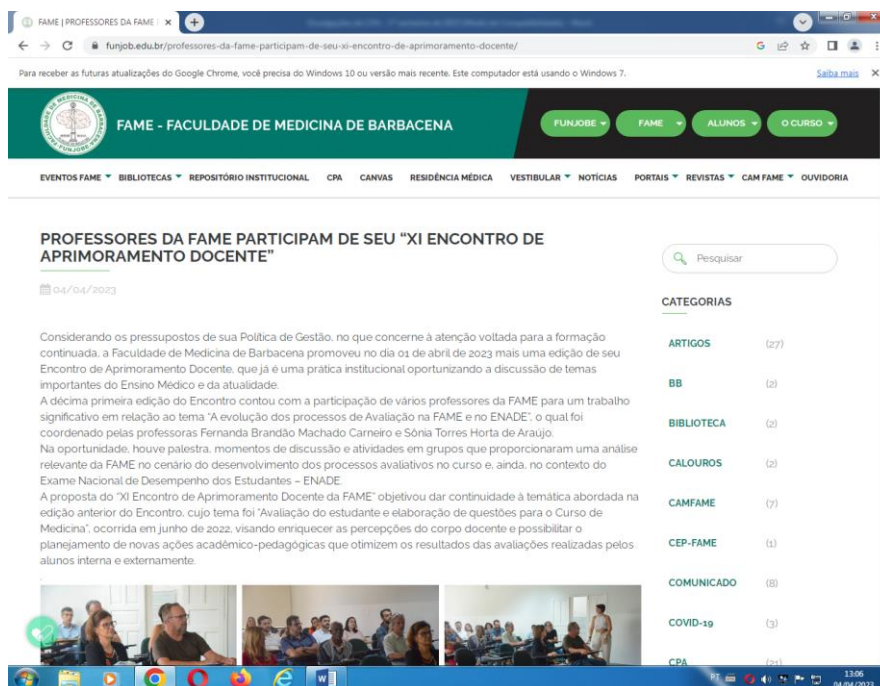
FAME | PROFESSORES DA FAME | ×

funjob.edu.br/professores-da-fame-participam-de-seu-xi-encontro-de-aprimoramento-docente/

Para receber as futuras atualizações do Google Chrome, você precisa do Windows 10 ou versão mais recente. Este computador está usando o Windows 7.

Saiba mais ×

FAME - FACULDADE DE MEDICINA DE BARBACENA

FUNJOBE ▾ FAME ▾ ALUNOS ▾ O CURSO ▾

EVENTOS FAME ▾ BIBLIOTECAS ▾ REPOSITÓRIO INSTITUCIONAL CPA CANVAS RESIDÊNCIA MÉDICA VESTIBULAR ▾ NOTÍCIAS PORTAIS ▾ REVISTAS ▾ CAM FAME ▾ OUVIDORIA

PROFESSORES DA FAME PARTICIPAM DE SEU “XI ENCONTRO DE APRIMORAMENTO DOCENTE”

04/04/2023

Considerando os pressupostos de sua Política de Gestão, no que concerne à atenção voltada para a formação continuada, a Faculdade de Medicina de Barbacena promoveu no dia 01 de abril de 2023 mais uma edição de seu Encontro de Aprimoramento Docente, que já é uma prática institucional oportunizando a discussão de temas importantes do Ensino Médico e da atualidade.
A décima primeira edição do Encontro contou com a participação de vários professores da FAME para um trabalho significativo em relação ao tema “A evolução dos processos de Avaliação na FAME e no ENADE”, o qual foi coordenado pelas professoras Fernanda Brandão Machado Carneiro e Sônia Torres Horta de Araújo.
Na oportunidade, houve palestra, momentos de discussão e atividades em grupos que proporcionaram uma análise relevante da FAME no cenário do desenvolvimento dos processos avaliativos no curso e, ainda, no contexto do Exame Nacional de Desempenho dos Estudantes – ENADE.
A proposta do “XI Encontro de Aprimoramento Docente da FAME” objetivou dar continuidade à temática abordada na edição anterior do Encontro, cujo tema foi “Avaliação do estudante e elaboração de questões para o Curso de Medicina”, ocorrida em junho de 2022, visando enriquecer as percepções do corpo docente e possibilitar o planejamento de novas ações acadêmico-pedagógicas que otimizem os resultados das avaliações realizadas pelos alunos interna e externamente.

Pesquisar

CATEGORIAS

| ARTIGOS | (27) |
|---|---|
| BB | (2) |
| BIBLIOTECA | (2) |
| CALOUROS | (2) |
| CAMFAME | (7) |
| CEP-FAME | (1) |
| COMUNICADO | (8) |
| COVID-19 | (3) |
| CPA | (21) |

PT 13:06 04/04/2023